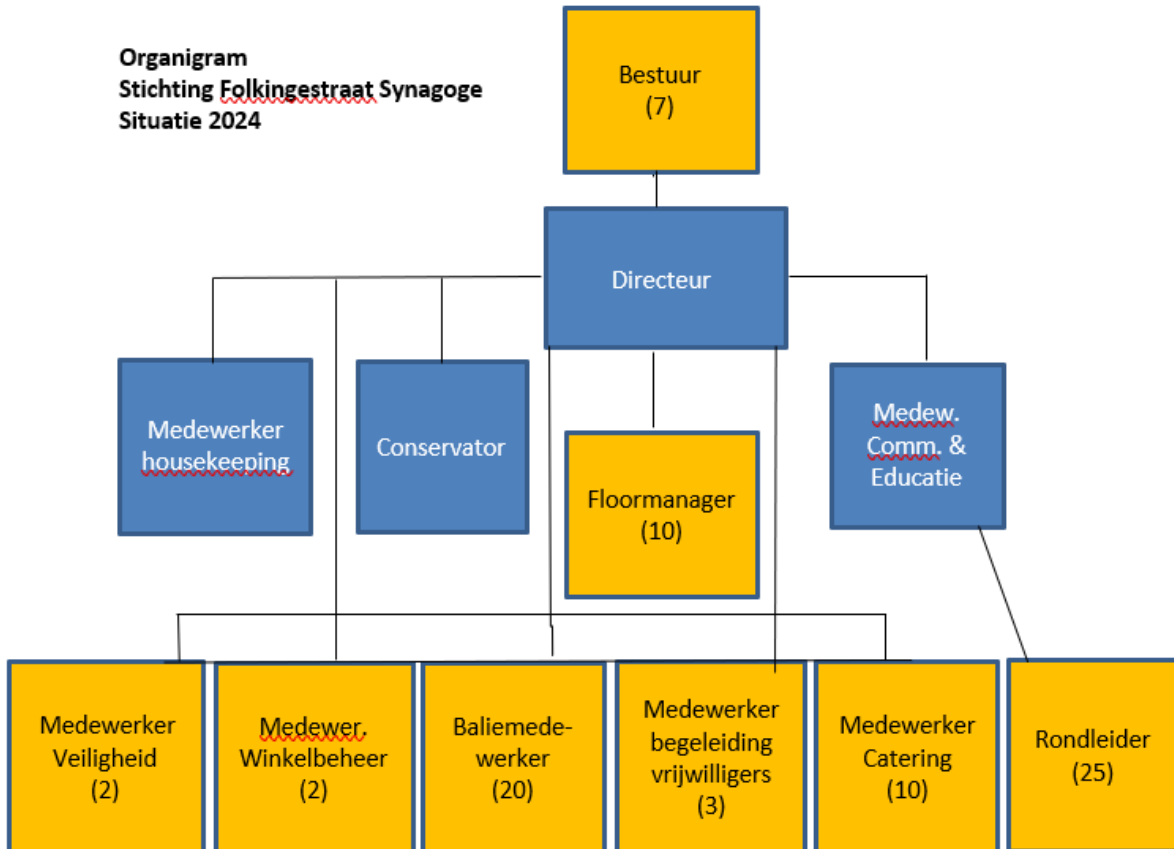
Organigram
Stichting Folkingestraat Synagoge
Situatie 2024

Bestuur
(7)

Directeur

Medewerker housekeeping

Conservator

Floormanager
(10)

Medew.
Comm. &
Educatie

Medewerker
Veiligheid
(2)

Medewer.
Winkelbeheer
(2)

Baliemedewerker
(20)

Medewerker
begeleiding
vrijwilligers
(3)

Medewerker
Catering
(10)

Rondleider
(25)